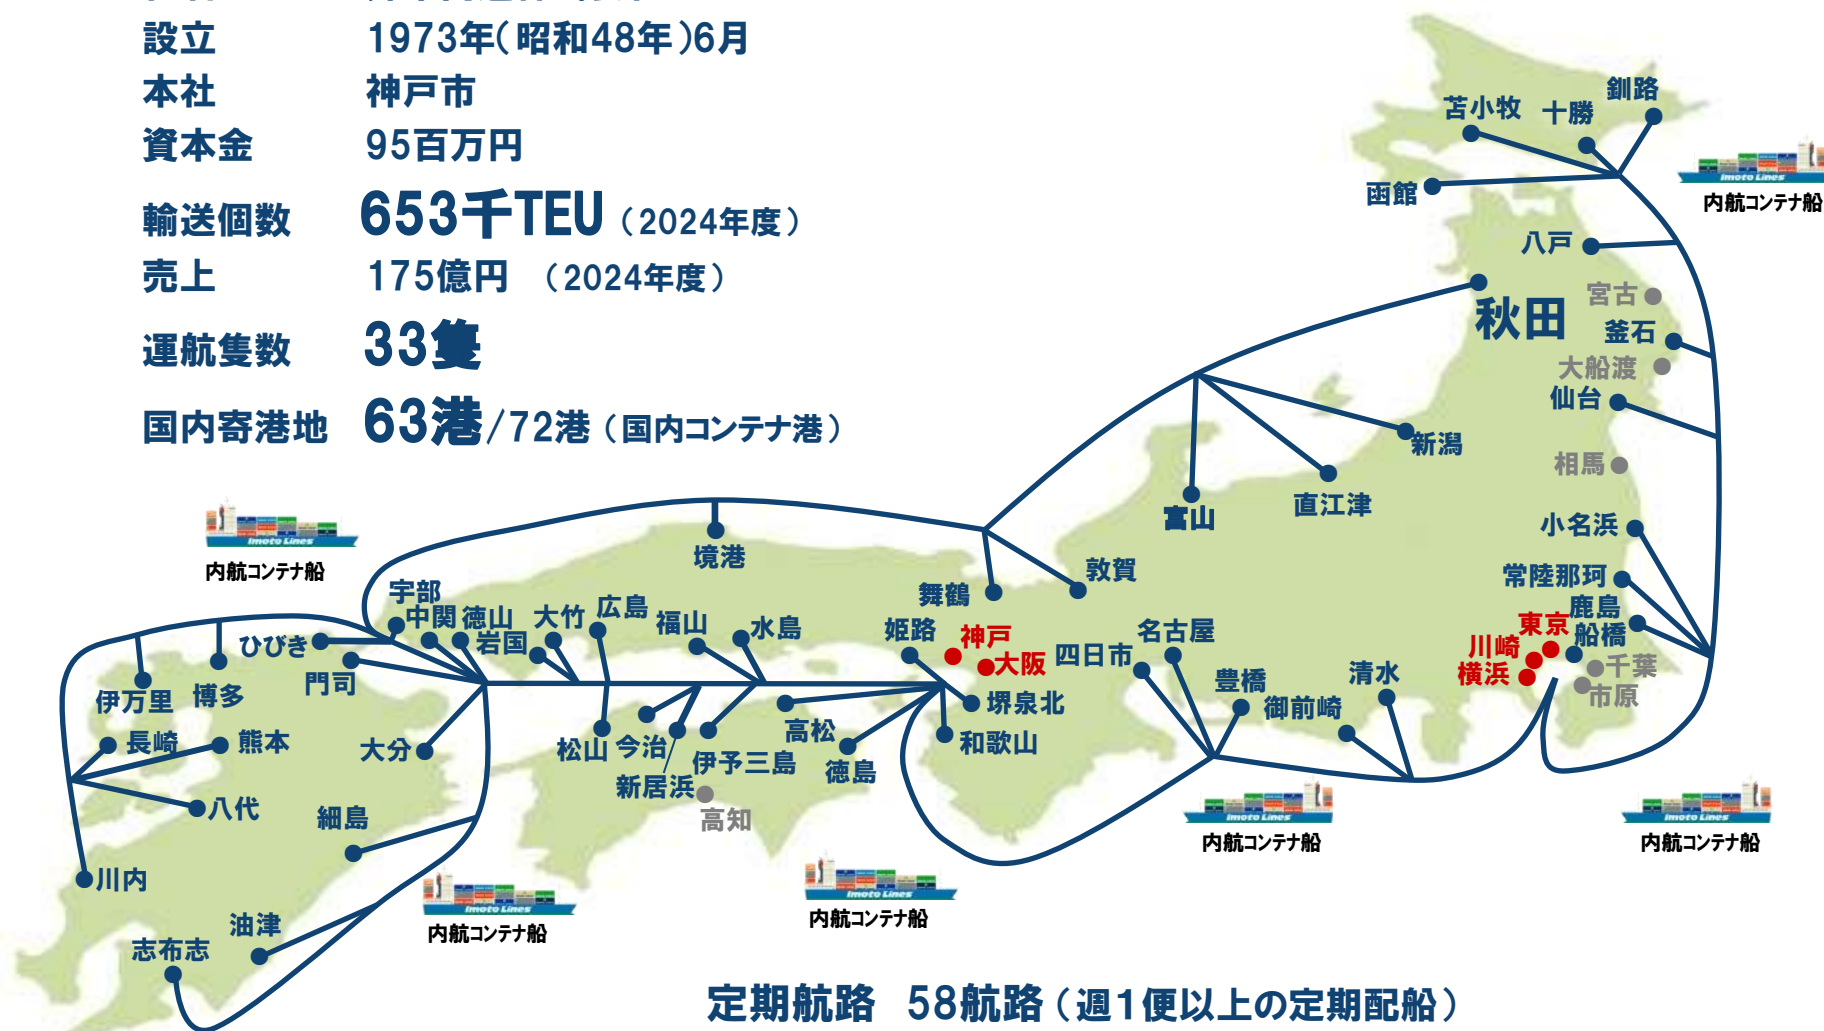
設立　1973年(昭和48年)6月
本社　神戸市
資本金　95百万円
輸送個数　653千TEU（2024年度）
売上　175億円　（2024年度）
運航隻数　33隻
国内寄港地　63港/72港（国内コンテナ港）

苫小牧　十勝　釧路
函館
内航コンテナ船
八戸
宮古
秋田
釜石
大船渡
仙台
新潟
相馬
富山　直江津
小名浜
敦賀
舞鶴
常陸那珂
鹿島
東京
船橋
川崎
横浜
千葉
市原
境港
内航コンテナ船
宇部
中関　徳山
大竹　広島
福山
水島
姫路
神戸
大阪
四日市
名古屋
ひびき
岩国
門司
伊万里　博多
豊橋
御前崎
清水
長崎　熊本
大分
松山　今治
高松
堺泉北
和歌山
伊予三島
徳島
新居浜
高知
八代
細島
川内
油津
志布志
内航コンテナ船
内航コンテナ船
内航コンテナ船
内航コンテナ船
定期航路　58航路（週1便以上の定期配船）